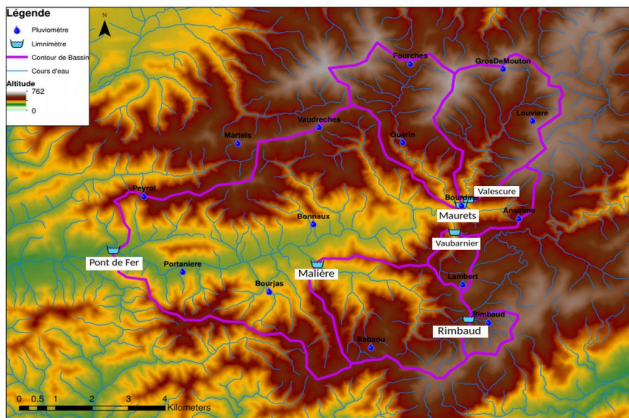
Légende
N
Pluviomètre
Limnimètre
Contour de Bassin
Cours d'eau
Altitude
762
0

Fourches
GrosDeMouton
Louviere
Vaudreches
Marteis
Quarin
Valescure
Bourdous
Maurets
Peyrol
Anselme
Bonnaux
Vaubarnier
Pont de Fer
Portaniere
Malière
Lambert
Bourjas
Rimbaud
Rimbaud
Sabouu

0 0.5 1 2 3 4 Kilometers